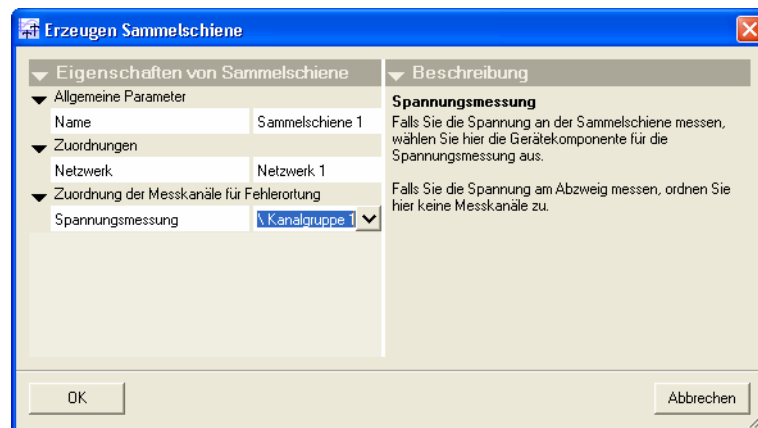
Erzeugen Sammelschiene

Eigenschaften von Sammelschiene

Allgemeine Parameter

| Name | Sammelschiene 1 |
|---|---|

Zuordnungen

| Netzwerk | Netzwerk 1 |
|---|---|

Zuordnung der Messkanäle für Fehlerortung

| Spannungsmessung | \ Kanalgruppe 1 |
|---|---|

Beschreibung

Spannungsmessung

Falls Sie die Spannung an der Sammelschiene messen, wählen Sie hier die Gerätekomponente für die Spannungsmessung aus.

Falls Sie die Spannung am Abzweig messen, ordnen Sie hier keine Messkanäle zu.

OK

Abbrechen